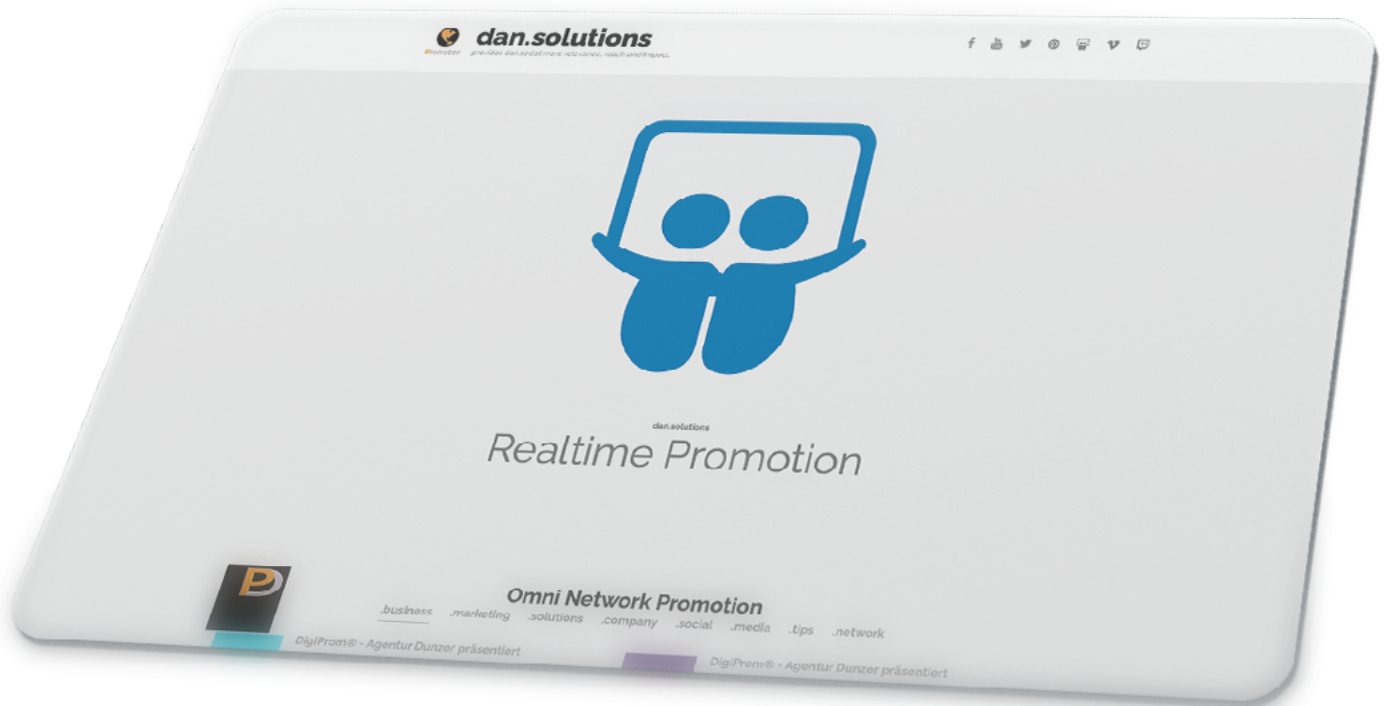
dan.solutions

Promoter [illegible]

dan.solutions

Realtime Promotion

Omni Network Promotion

.business .marketing .solutions .company .social .media .tips .network

DigiProm® - Agentur Dunzer präsentiert

DigiProm® - Agentur Dunzer präsentiert